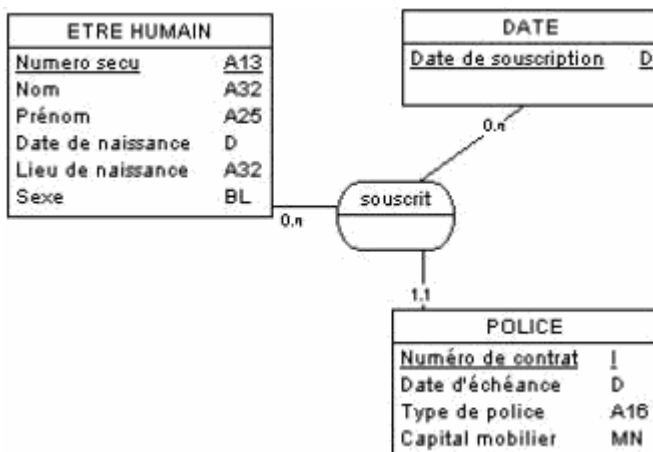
ETRE HUMAIN

| Numero secu | A13 |
|---|---|
| Nom | A32 |
| Prénom | A25 |
| Date de naissance | D |
| Lieu de naissance | A32 |
| Sexe | BL |

DATE

| Date de souscription | D |
|---|---|

0,n

souscrit

0,n

1,1

POLICE

| Numéro de contrat | I |
|---|---|
| Date d'échéance | D |
| Type de police | A16 |
| Capital mobilier | MN |